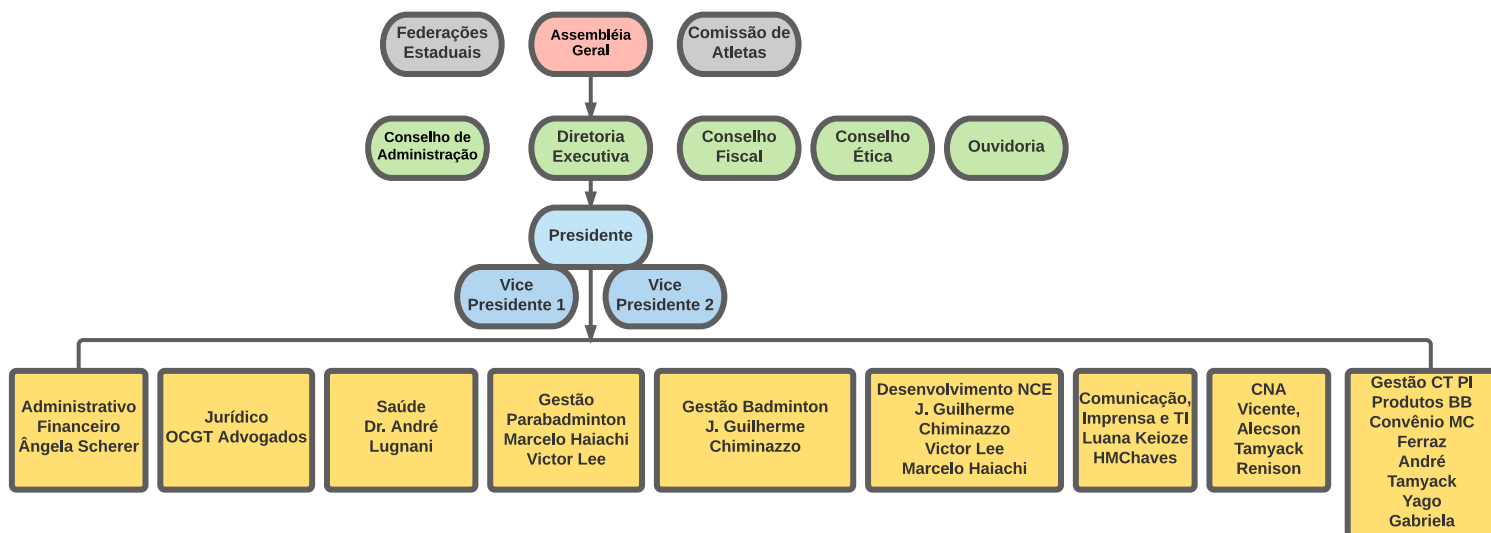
Federações Estaduais

Assembléia Geral

Comissão de Atletas

Conselho de Administração

Diretoria Executiva

Conselho Fiscal

Conselho Ética

Ouvidoria

Presidente

Vice Presidente 1

Vice Presidente 2

Administrativo Financeiro Ângela Scherer

Jurídico OCGT Advogados

Saúde Dr. André Lugnani

Gestão Parabadminton Marcelo Haiachi Victor Lee

Gestão Badminton J. Guilherme Chiminazzo

Desenvolvimento NCE J. Guilherme Chiminazzo Victor Lee Marcelo Haiachi

Comunicação, Imprensa e TI Luana Keioze HMChaves

CNA Vicente, Alecson Tamyack Renison

Gestão CT PI Produtos BB Convênio MC Ferraz André Tamyack Yago Gabriela